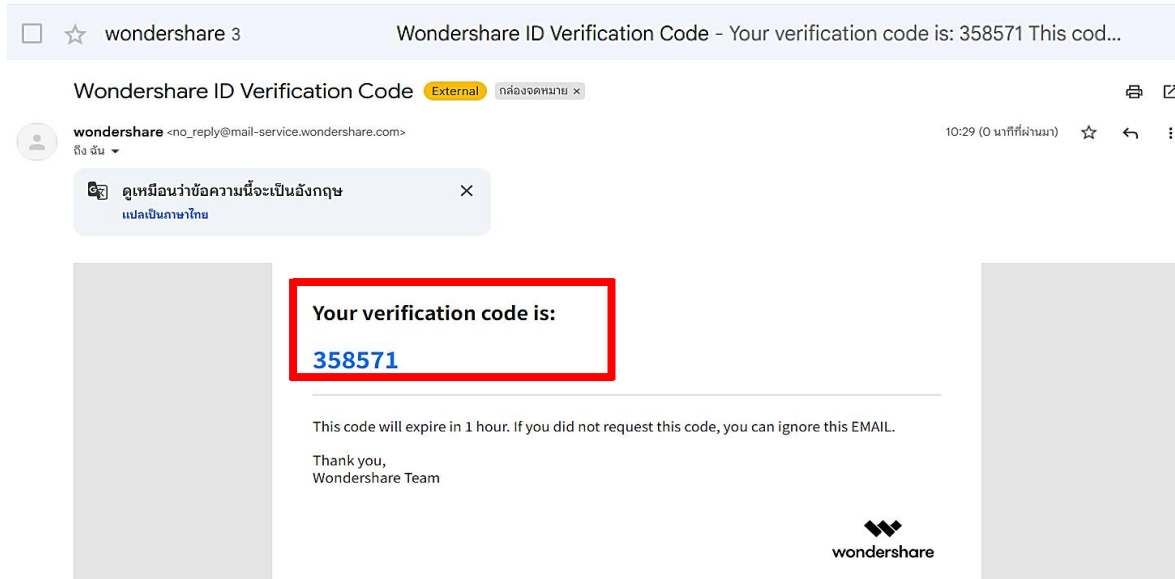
wondershare 3

Wondershare ID Verification Code - Your verification code is: 358571 This cod...

Wondershare ID Verification Code External กล่องจดหมาย ×

wondershare <no_reply@mail-service.wondershare.com>
ถึง ฉัน

10:29 (0 นาทีที่ผ่านมา)

ดูเหมือนว่าข้อความนี้จะเป็นอังกฤษ
แปลเป็นภาษาไทย

Your verification code is:

358571

This code will expire in 1 hour. If you did not request this code, you can ignore this EMAIL.

Thank you,
Wondershare Team

wondershare